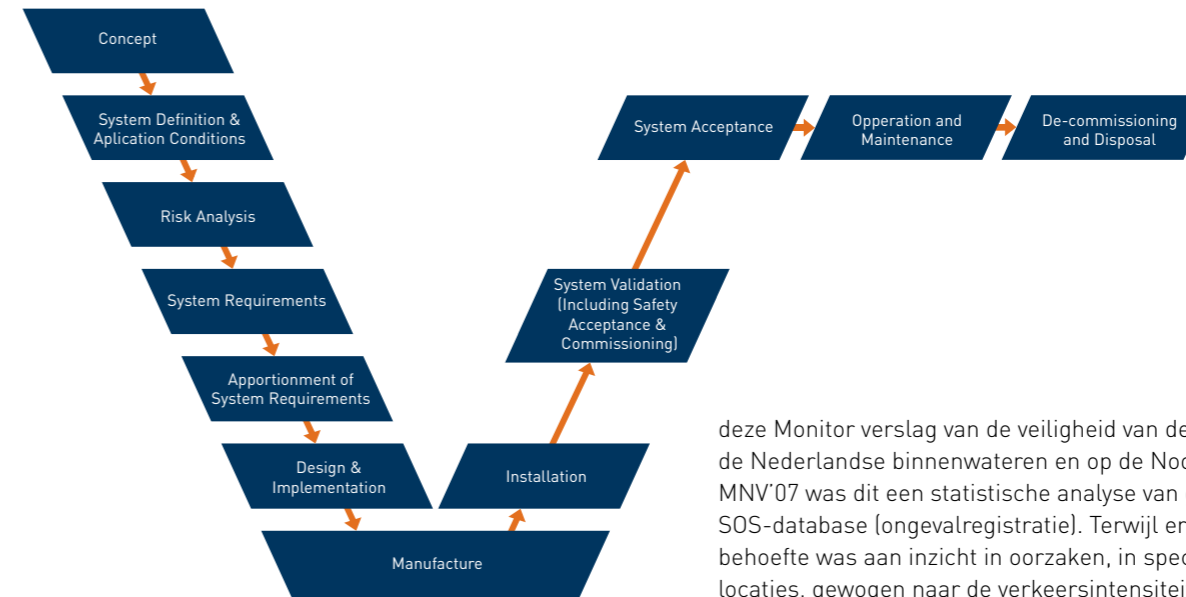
Concept

System Definition & Aplication Conditions

Risk Analysis

System Requirements

Apportionment of System Requirements

Design & Implementation

Manufacture

Installation

System Validation (Including Safety Acceptance & Commissioning)

System Acceptance

Opperation and Maintenance

De-commissioning and Disposal

deze Monitor verslag van de veiligheid van de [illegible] de Nederlandse binnenwateren en op de Noo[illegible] MNV'07 was dit een statistische analyse van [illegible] SOS-database (ongevalregistratie). Terwijl er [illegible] behoefte was aan inzicht in oorzaken, in spec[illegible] locaties, gewogen naar de verkeersintensitei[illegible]